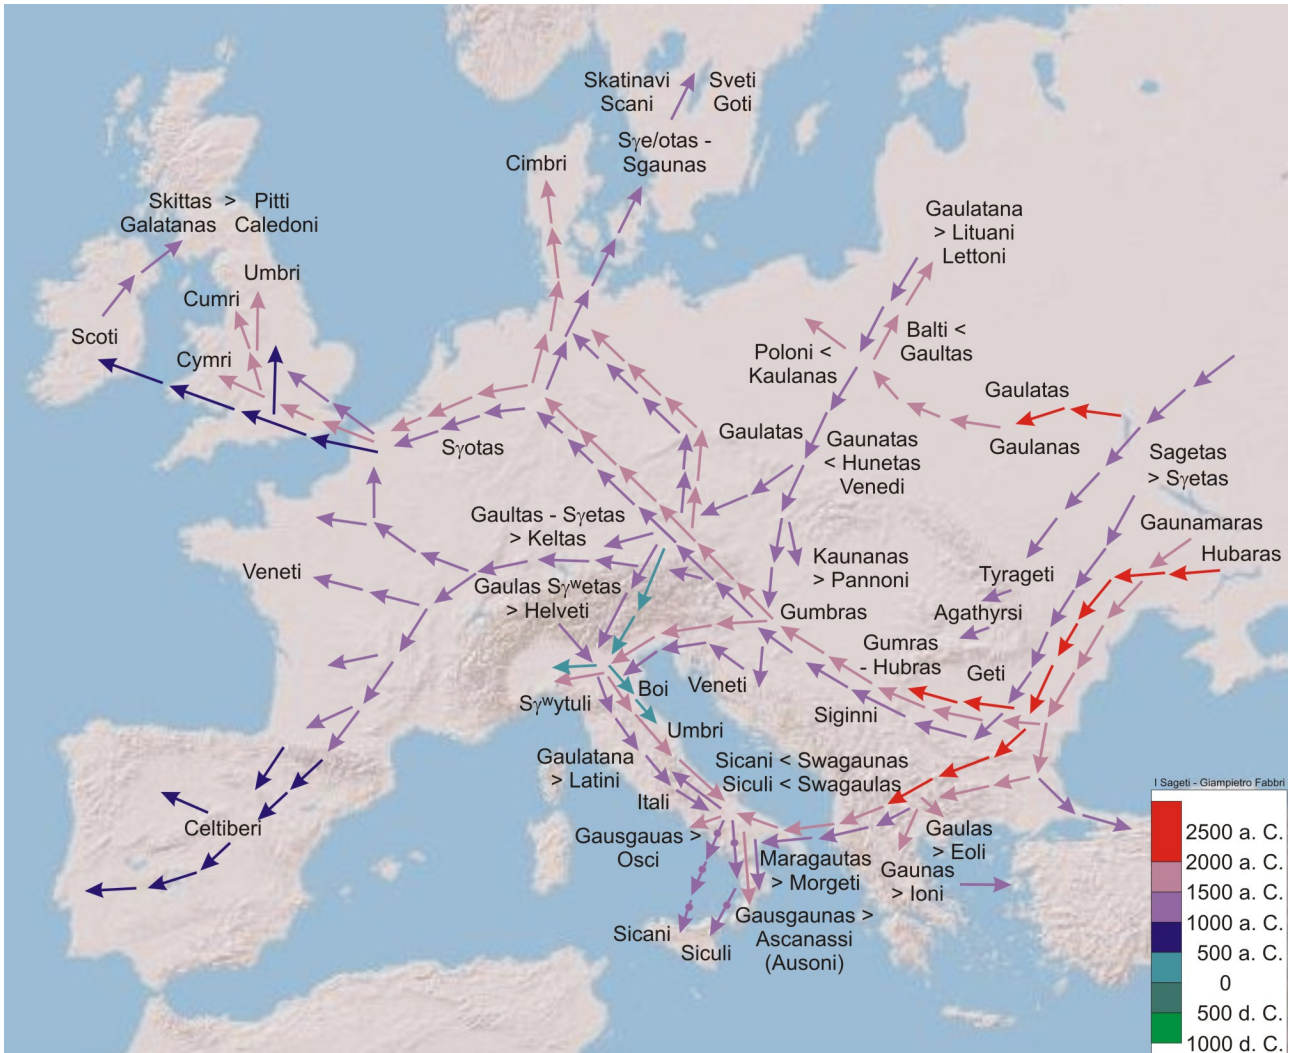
Skatinavi Scani

Sveti Goti

Sγe/otas - Sgaunas

Cimbri

Skittas > Pitti

Galatanas Caledoni

Umbri

Cumri

Scoti

Cymri

Sγotas

Gaulatana > Lituani Lettoni

Balti < Gaultas

Poloni < Kaulanas

Gaulatas

Gaulanas

Gaulatas

Gaunatas < Hunetas Venedi

Sagetas > Sγetas

Gaultas - Sγetas > Keltas

Gaunamaras

Hubaras

Veneti

Gaulas S$\gamma^w$etas > Helveti

Kaunanas > Pannoni

Tyrageti

Agathyrsi

Gumbras

Gumras - Hubras

Geti

Boi

Veneti

S$\gamma^w$ytuli

Siginni

Umbri

Gaulatana > Latini

Sicani < Swagaunas

Siculi < Swagaulas

Itali

Celtiberi

Gausgauas > Osci

Gaulas > Eoli

Maragautas > Morgeti

Gaunas > Ioni

Gausgaunas > Ascanassi (Ausoni)

Sicani

Siculi

I Sageti - Giampietro Fabbri

2500 a. C.
2000 a. C.
1500 a. C.
1000 a. C.
500 a. C.
0
500 d. C.
1000 d. C.